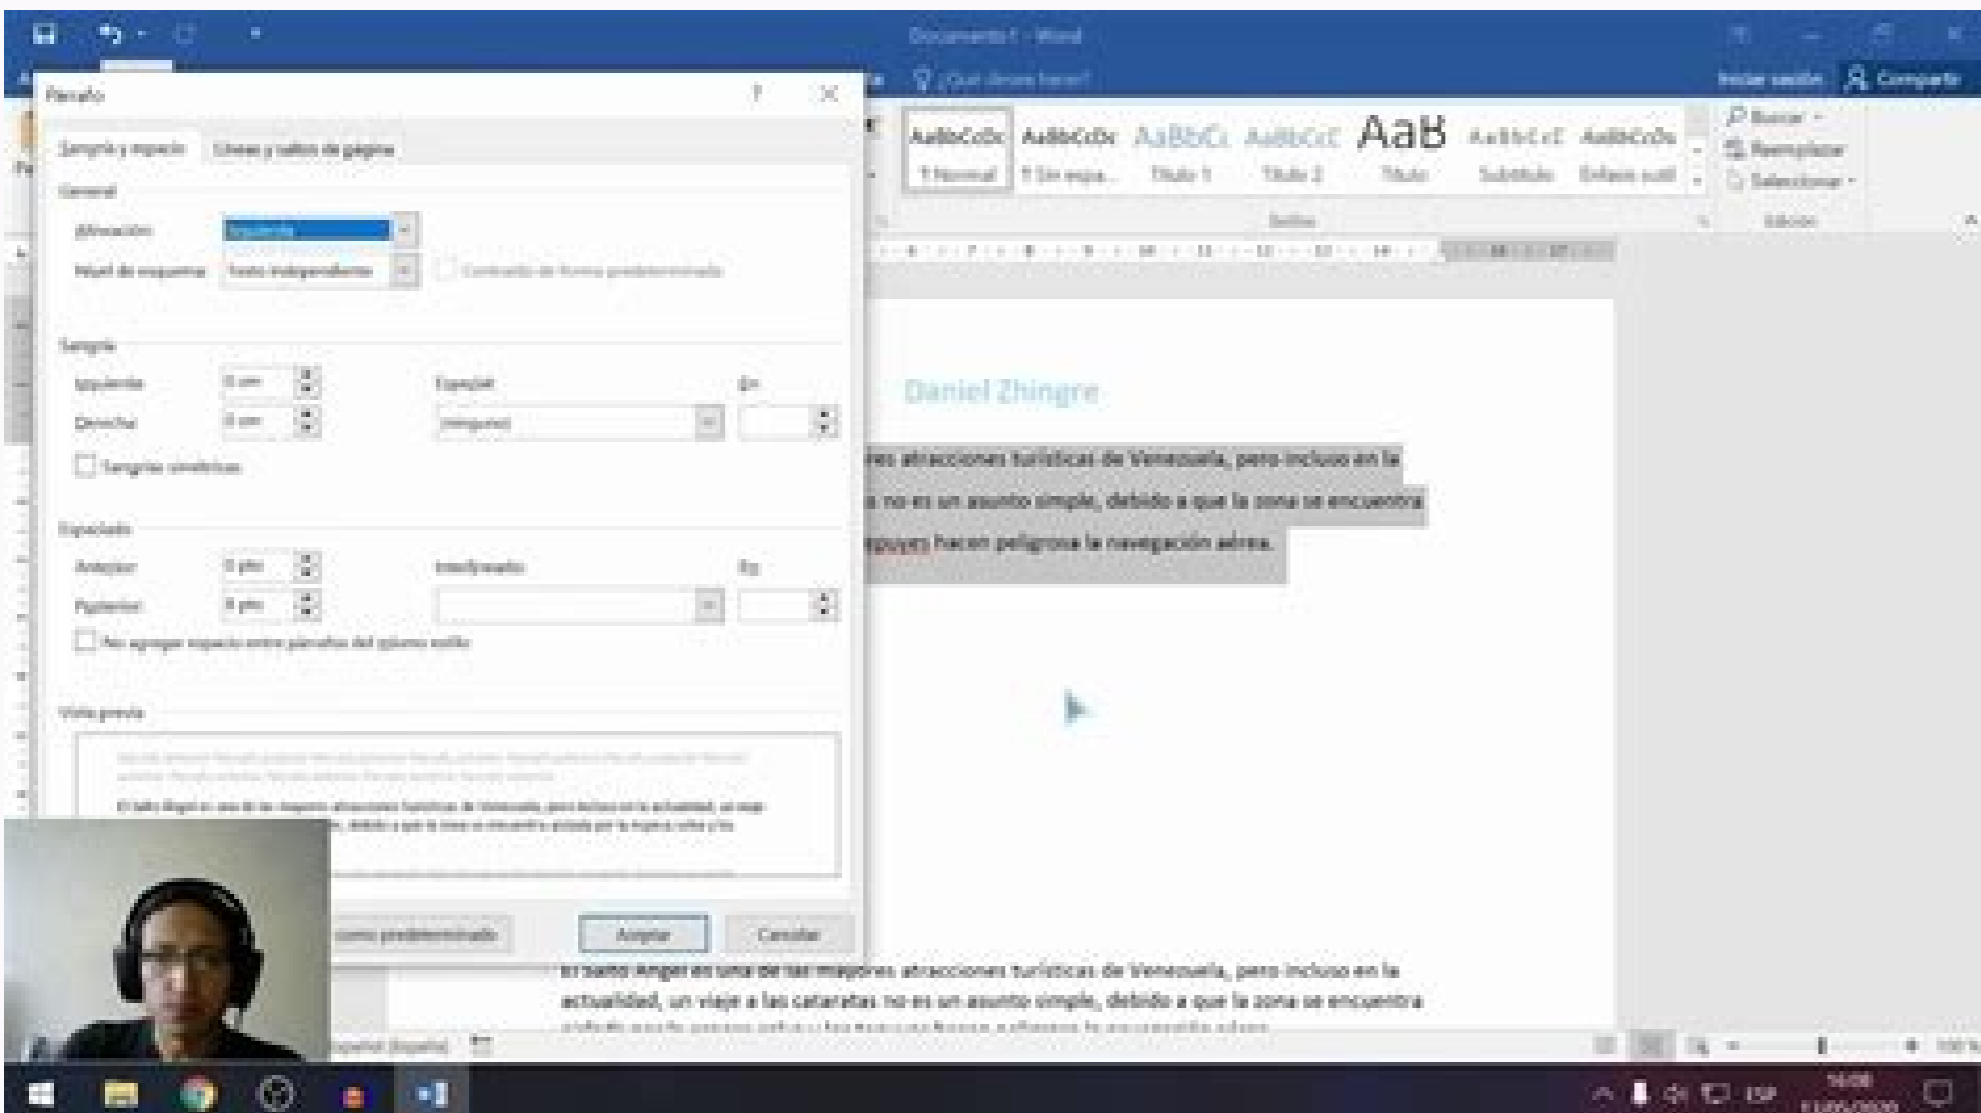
Documento1 - Word

¿Qué desea hacer?

Iniciar sesión

Compartir

Párrafo

?

Sangría y espacio

Líneas y saltos de página

General

Alineación:

Izquierda

Nivel de esquema:

Texto independiente

Contraído de forma predeterminada

Sangría

Izquierda:

0 cm

Derecha:

0 cm

Especial:

(ninguno)

En:

Sangrías simétricas

Espaciado

Anterior:

0 pto

Posterior:

8 pto

Interlineado:

En:

No agregar espacio entre párrafos del mismo estilo

Vista previa

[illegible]

como predeterminado

Aceptar

Cancelar

AaBbCcDc
¶ Normal

AaBbCcDc
¶ Sin espa...

AaBbCc
Título 1

AaBbCcC
Título 2

AaB
Título

AaBbCcC
Subtítulo

AaBbCcDc
Énfasis sutil

Estilos

Buscar

Reemplazar

Seleccionar

Edición

Daniel Zhingre

res atracciones turísticas de Venezuela, pero incluso en la

s no es un asunto simple, debido a que la zona se encuentra

tepuyes hacen peligrosa la navegación aérea.

El Salto Ángel es una de las mayores atracciones turísticas de Venezuela, pero incluso en la actualidad, un viaje a las cataratas no es un asunto simple, debido a que la zona se encuentra

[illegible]

Español (España)

ESP

16:08
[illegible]